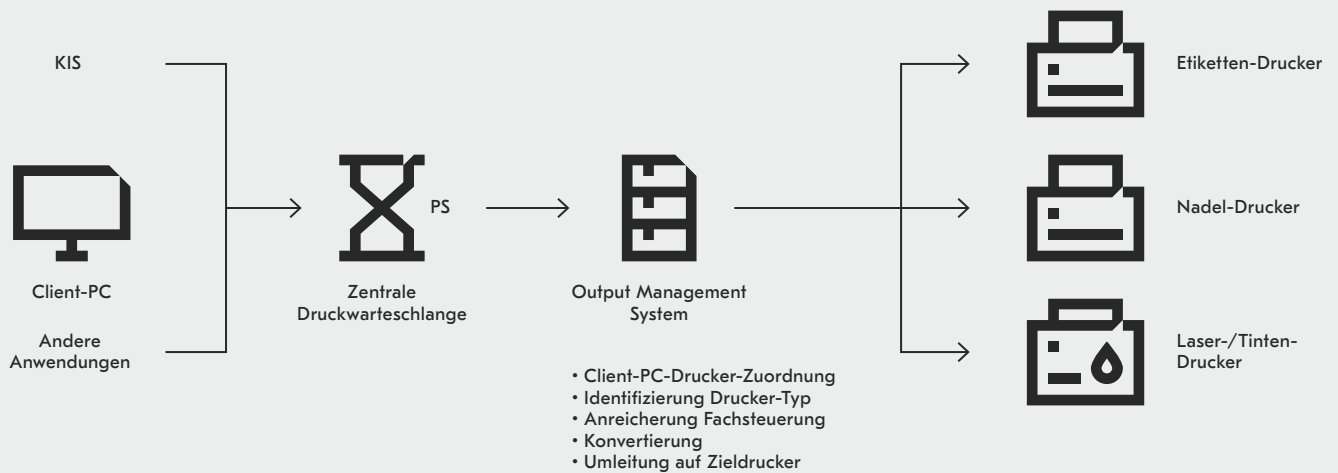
KIS

Client-PC

Andere Anwendungen

PS

Zentrale Druckwarteschlange

Output Management System

• Client-PC-Drucker-Zuordnung
• Identifizierung Drucker-Typ
• Anreicherung Fachsteuerung
• Konvertierung
• Umleitung auf Zieldrucker

Etiketten-Drucker

Nadel-Drucker

Laser-/Tinten-Drucker